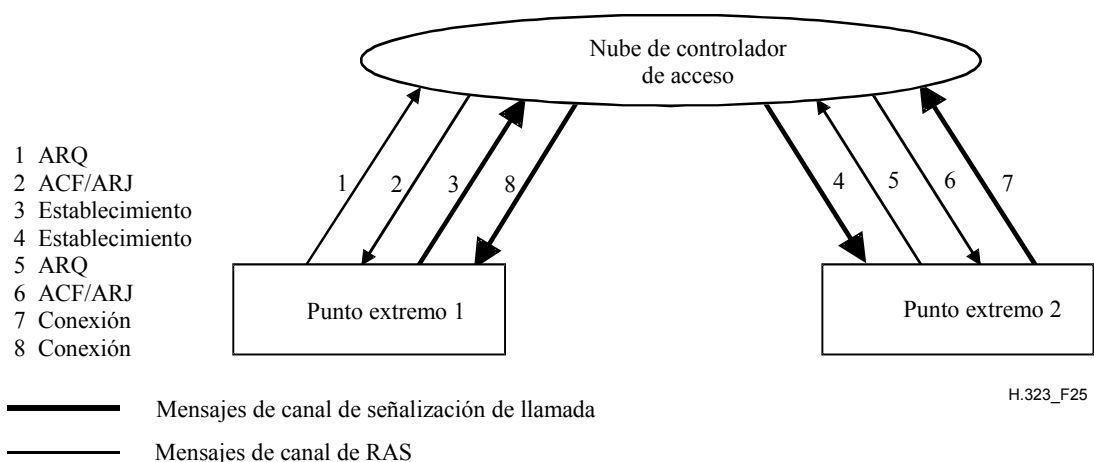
Nube de controlador de acceso

1 ARQ
2 ACF/ARJ
3 Establecimiento
4 Establecimiento
5 ARQ
6 ACF/ARJ
7 Conexión
8 Conexión

1
2
3
8
4
5
6
7

Punto extremo 1

Punto extremo 2

H.323_F25

Mensajes de canal de señalización de llamada

Mensajes de canal de RAS